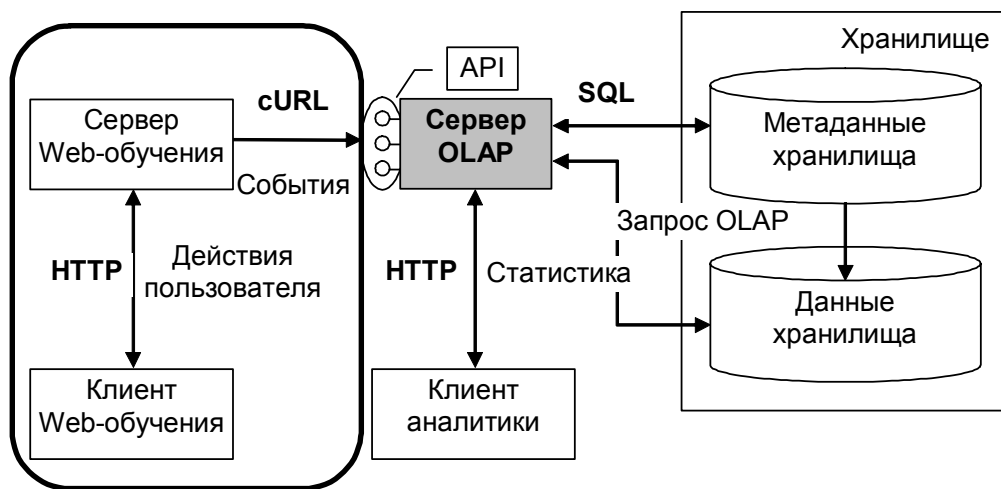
Сервер Web-обучения

cURL

События

HTTP

Действия пользователя

Клиент Web-обучения

API

Сервер OLAP

SQL

HTTP

Статистика

Запрос OLAP

Клиент аналитики

Хранилище

Метаданные хранилища

Данные хранилища